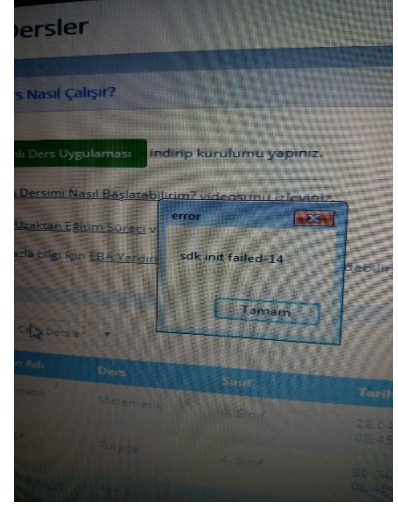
Dersler

s Nasıl Çalışır?

nlı Ders Uygulaması indirip kurulumu yapınız.

Dersimi Nasıl Başlatabilirim? videosunu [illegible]

Uzaktan Eğitim Süreci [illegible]

fazla bilgi için EBA Yardım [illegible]

error

sdk init failed-14

Tamam

Derse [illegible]

Adı | Ders | Sınıf | Tarih

Matematik

Türkçe

4. Sınıf

28.04 08:45

30.04 08:45